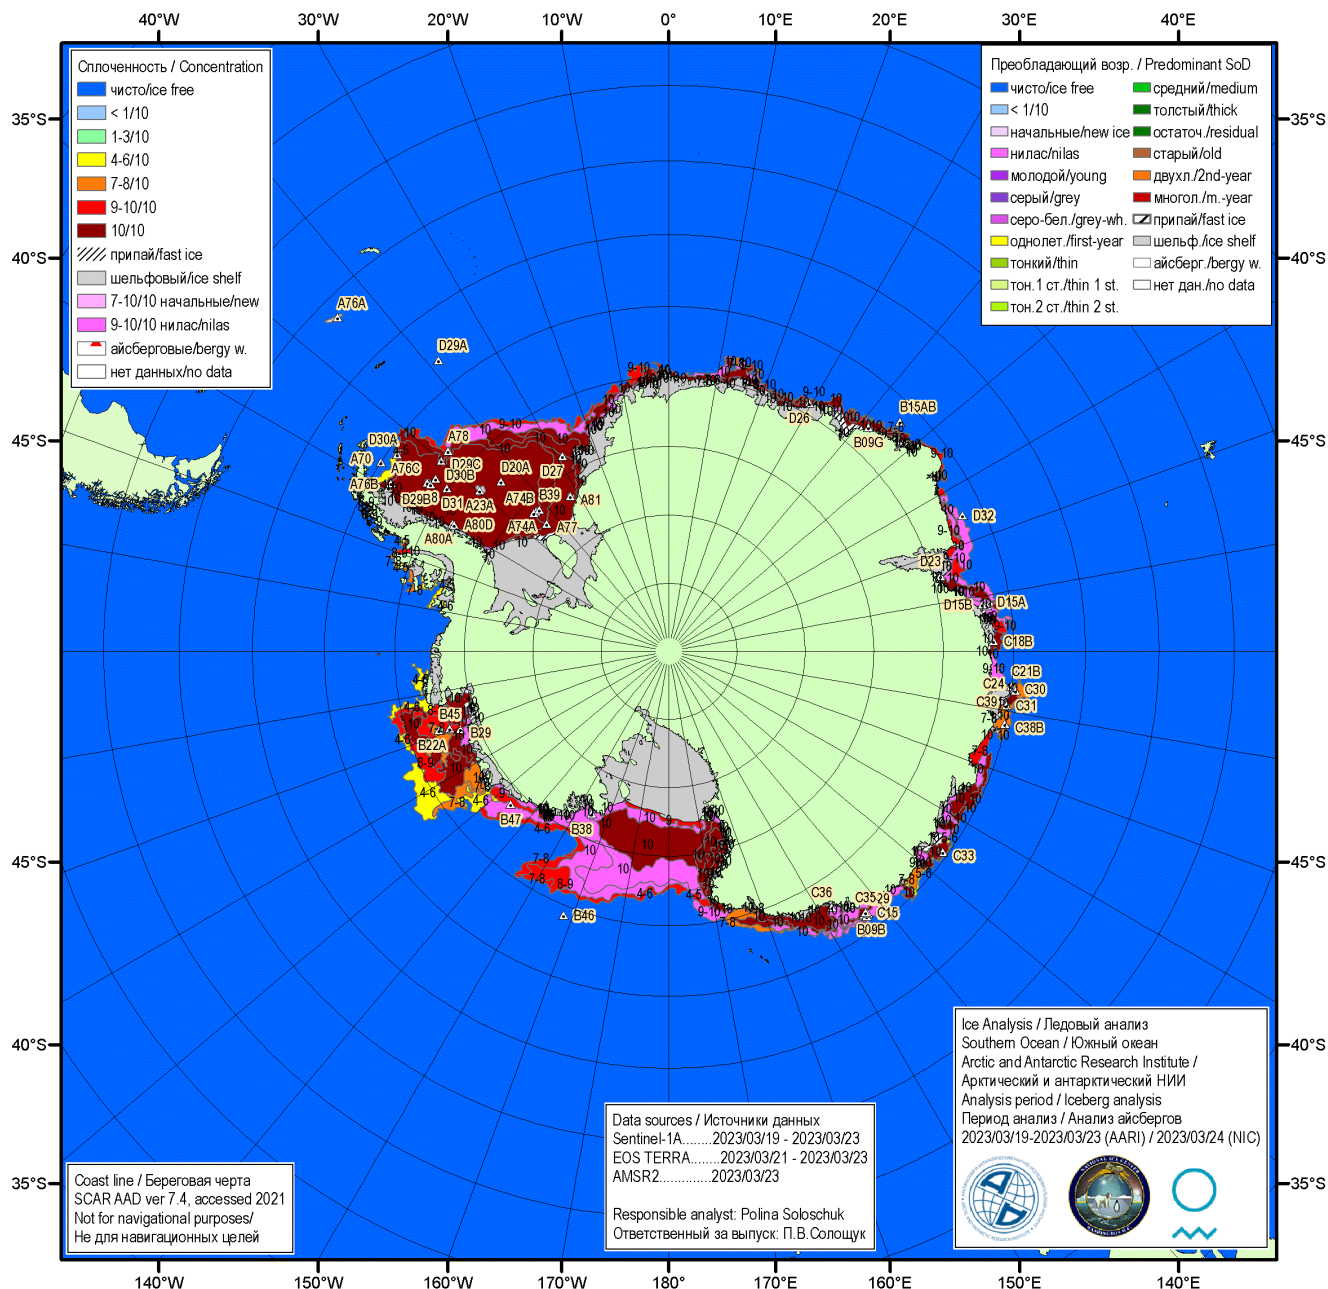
40°W 30°W 20°W 10°W 0° 10°E 20°E 30°E 40°E

35°S 40°S 45°S 45°S 40°S 35°S

35°S 40°S 45°S 45°S 40°S 35°S

Сплоченность / Concentration
чисто/ice free
< 1/10
1-3/10
4-6/10
7-8/10
9-10/10
10/10
припай/fast ice
шельфовый/ice shelf
7-10/10 начальные/new
9-10/10 нилас/nilas
айсберговые/bergy w.
нет данных/no data

Преобладающий возр. / Predominant SoD
чисто/ice free
< 1/10
начальные/new ice
нилас/nilas
молодой/young
серый/grey
серо-бел./grey-wh.
однолет./first-year
тонкий/thin
тон.1 ст./thin 1 st.
тон.2 ст./thin 2 st.
средний/medium
толстый/thick
остаточ./residual
старый/old
двухл./2nd-year
многол./m.-year
припай/fast ice
шельф./ice shelf
айсберг./bergy w.
нет дан./no data

A76A D29A A78 D30A A70 A76C D29C D30B D20A D27 A76B D29B8 D31 A23A A74B B39 A81 A80D A74A A77 A80A D26 B09G B15AB D32 D23 D15B D15A C18B C21B C24 C30 C39 C31 C38B C33 C36 C35 29 C15 B09B B45 B29 B22A B47 B38 B46

Ice Analysis / Ледовый анализ
Southern Ocean / Южный океан
Arctic and Antarctic Research Institute /
Арктический и антарктический НИИ
Analysis period / Iceberg analysis
Период анализа / Анализ айсбергов
2023/03/19-2023/03/23 (AARI) / 2023/03/24 (NIC)

Data sources / Источники данных
Sentinel-1A........2023/03/19 - 2023/03/23
EOS TERRA........2023/03/21 - 2023/03/23
AMSR2.............2023/03/23

Responsible analyst: Polina Soloschuk
Ответственный за выпуск: П.В.Солощук

Coast line / Береговая черта
SCAR AAD ver 7.4, accessed 2021
Not for navigational purposes/
Не для навигационных целей

140°W 150°W 160°W 170°W 180° 170°E 160°E 150°E 140°E